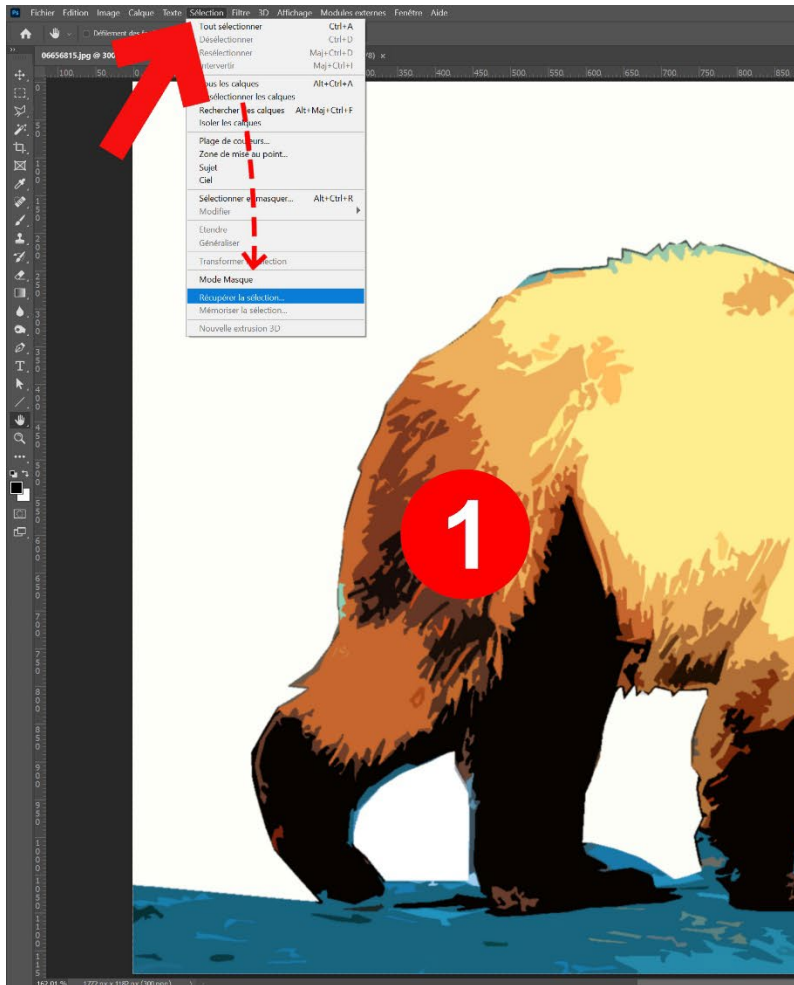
Ps Fichier Edition Image Calque Texte Sélection Filtre 3D Affichage Modules externes Fenêtre Aide

Défilement des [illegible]

06656815.jpg @ 30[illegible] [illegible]8) ×

100 150 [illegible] 350 400 450 500 550 600 650 700 750 800 850

Tout sélectionner Ctrl+A
Désélectionner Ctrl+D
Resélectionner Maj+Ctrl+D
Intervertir Maj+Ctrl+I
Tous les calques Alt+Ctrl+A
Désélectionner les calques
Rechercher les calques Alt+Maj+Ctrl+F
Isoler les calques
Plage de couleurs...
Zone de mise au point...
Sujet
Ciel
Sélectionner et masquer... Alt+Ctrl+R
Modifier
Étendre
Généraliser
Transformer la sélection
Mode Masque
Récupérer la sélection...
Mémoriser la sélection...
Nouvelle extrusion 3D

1

162,01 % 1772 px x 1182 px (300 ppp)